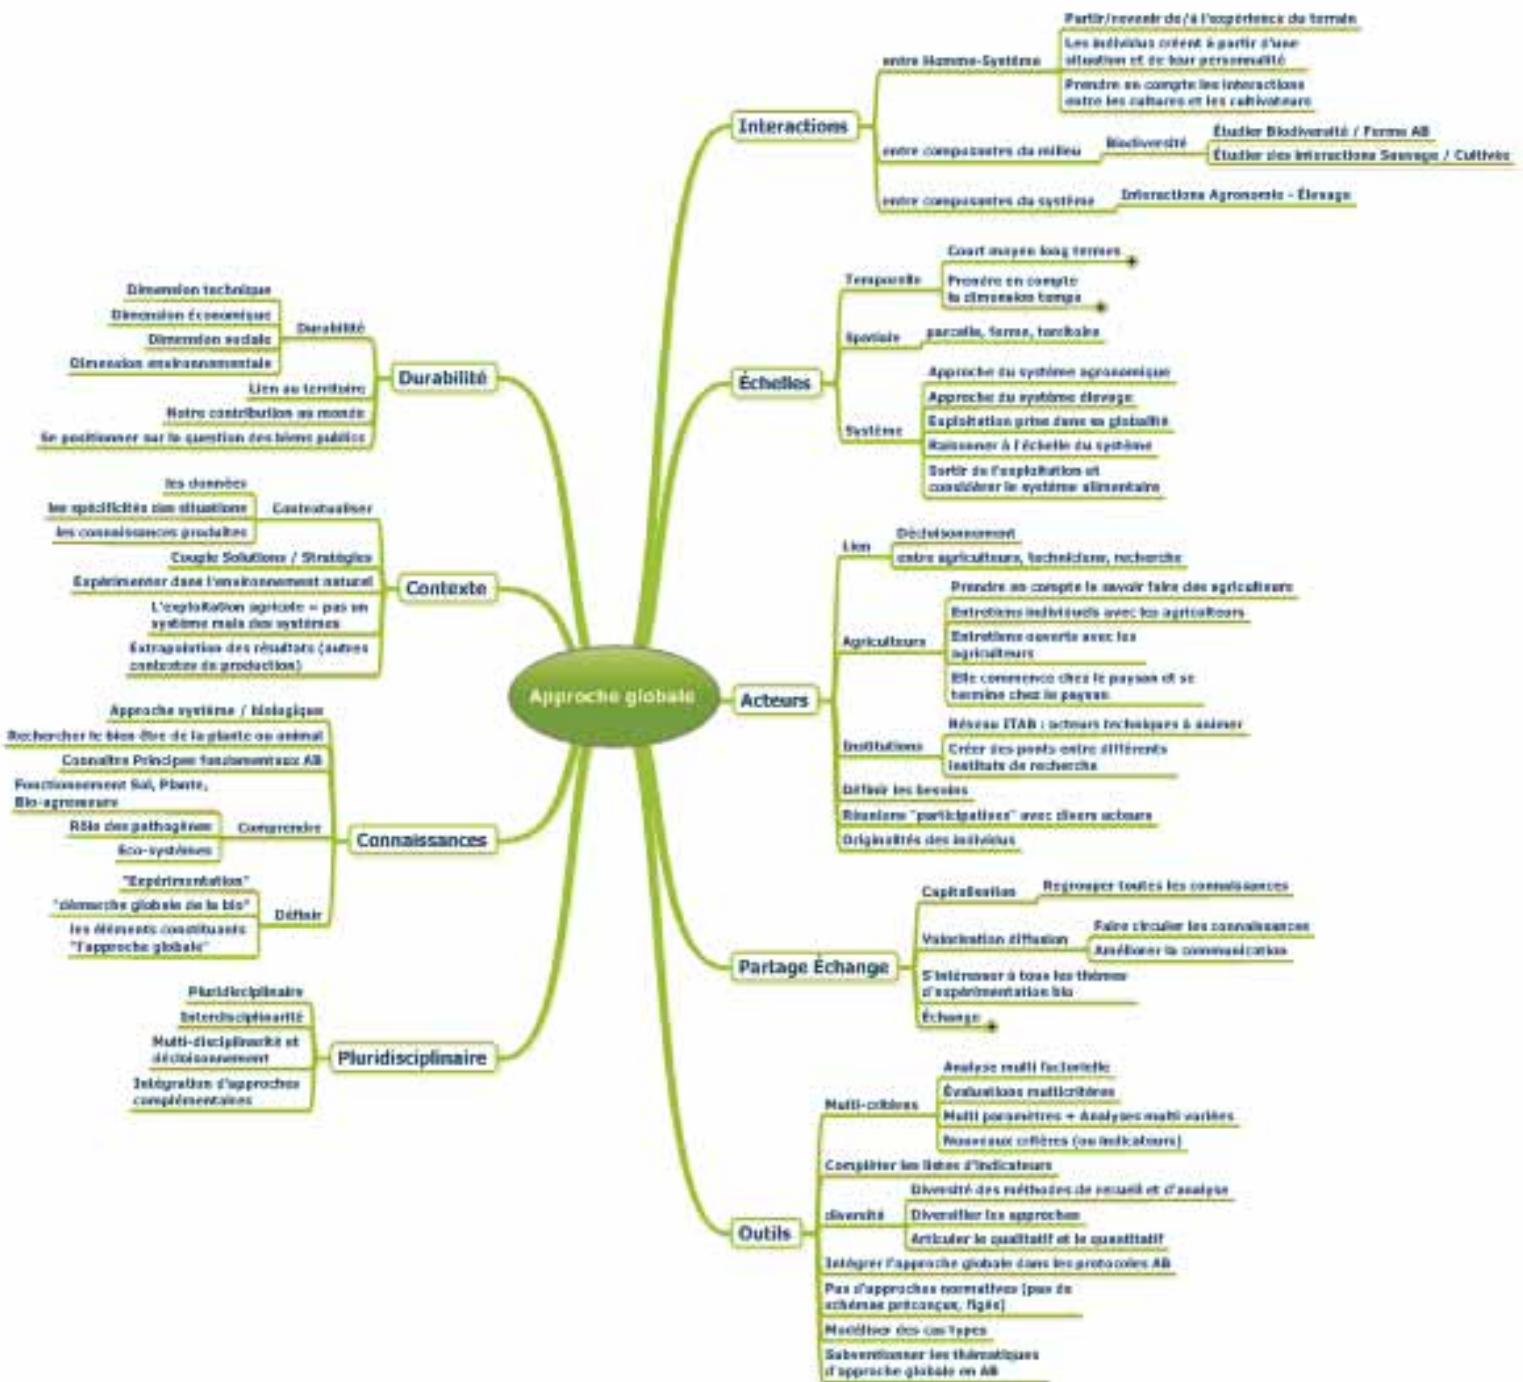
Approche globale

Interactions
entre Homme-Système
Partir/revenir de/à l'expérience du terrain
Les individus créent à partir d'une situation et de leur personnalité
Prendre en compte les interactions entre les cultures et les cultivateurs
entre composantes du milieu
Biodiversité
Étudier Biodiversité / Ferme AB
Étudier des interactions Sauvage / Cultivés
entre composantes du système
Interactions Agronomie - Élevage

Échelles
Temporelle
Court moyen long termes
Prendre en compte la dimension temps
Spatiale
parcelle, ferme, territoire
Système
Approche du système agronomique
Approche du système élevage
Exploitation prise dans sa globalité
Raisonner à l'échelle du système
Sortir de l'exploitation et considérer le système alimentaire

Acteurs
Lien
Décloisonnement
entre agriculteurs, techniciens, recherche
Agriculteurs
Prendre en compte le savoir faire des agriculteurs
Entretiens individuels avec les agriculteurs
Entretiens ouverts avec les agriculteurs
Elle commence chez le paysan et se termine chez le paysan
Institutions
Réseau ITAB : acteurs techniques à animer
Créer des ponts entre différents instituts de recherche
Définir les besoins
Réunions "participatives" avec divers acteurs
Originalités des individus

Partage Échange
Capitalisation
Regrouper toutes les connaissances
Valorisation diffusion
Faire circuler les connaissances
Améliorer la communication
S'intéresser à tous les thèmes d'expérimentation bio
Échange

Outils
Multi-critères
Analyse multi factorielle
Évaluations multicritères
Multi paramètres + Analyses multi variées
Nouveaux critères (ou indicateurs)
Compléter les listes d'indicateurs
diversité
Diversité des méthodes de recueil et d'analyse
Diversifier les approches
Articuler le qualitatif et le quantitatif
Intégrer l'approche globale dans les protocoles AB
Pas d'approches normatives (pas de schémas préconçus, figés)
Modéliser des cas types
Subventionner les thématiques d'approche globale en AB

Durabilité
Durabilité
Dimension technique
Dimension économique
Dimension sociale
Dimension environnementale
Lien au territoire
Notre contribution au monde
Se positionner sur la question des biens publics

Contexte
Contextualiser
les données
les spécificités des situations
les connaissances produites
Couple Solutions / Stratégies
Expérimenter dans l'environnement naturel
L'exploitation agricole = pas un système mais des systèmes
Extrapolation des résultats (autres contextes de production)

Connaissances
Approche système / biologique
Rechercher le bien être de la plante ou animal
Connaître Principes fondamentaux AB
Comprendre
Fonctionnement Sol, Plante, Bio-agresseurs
Rôle des pathogènes
Éco-systèmes
Définir
"Expérimentation"
"démarche globale de la bio"
les éléments constituants "l'approche globale"

Pluridisciplinaire
Pluridisciplinaire
Interdisciplinarité
Multi-disciplinarité et décloisonnement
Intégration d'approches complémentaires